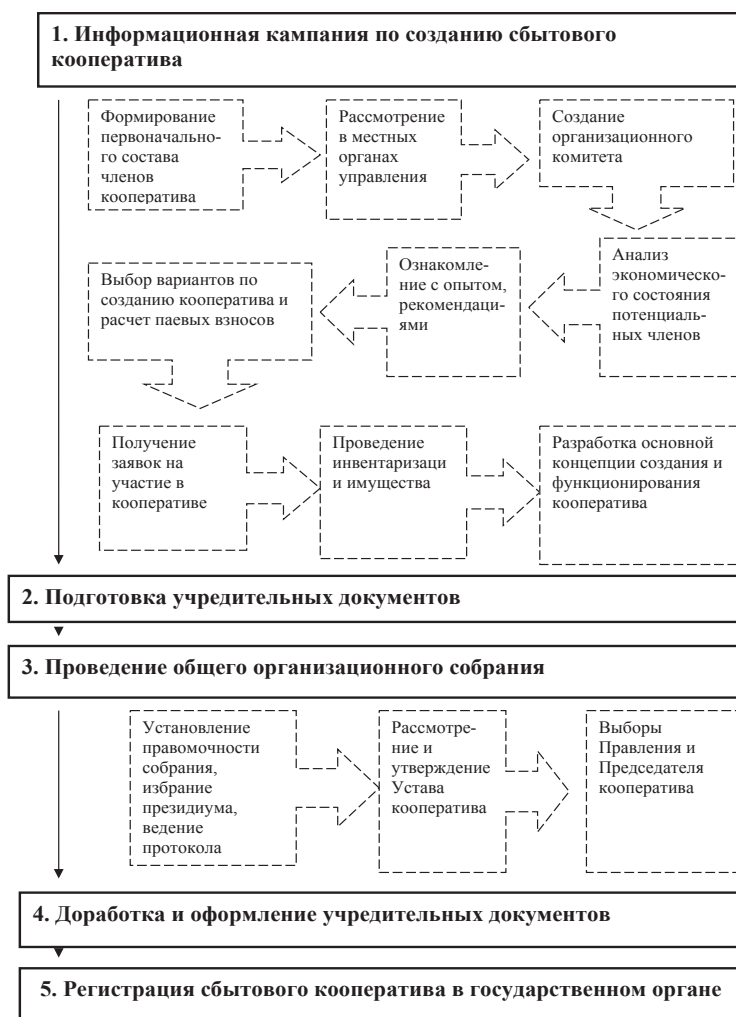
1. Информационная кампания по созданию сбытового кооператива

Формирование первоначального состава членов кооператива

Рассмотрение в местных органах управления

Создание организационного комитета

Анализ экономического состояния потенциальных членов

Ознакомление с опытом, рекомендациями

Выбор вариантов по созданию кооператива и расчет паевых взносов

Получение заявок на участие в кооперативе

Проведение инвентаризаци и имущества

Разработка основной концепции создания и функционирования кооператива

2. Подготовка учредительных документов

3. Проведение общего организационного собрания

Установление правомочности собрания, избрание президиума, ведение протокола

Рассмотрение и утверждение Устава кооператива

Выборы Правления и Председателя кооператива

4. Доработка и оформление учредительных документов

5. Регистрация сбытового кооператива в государственном органе